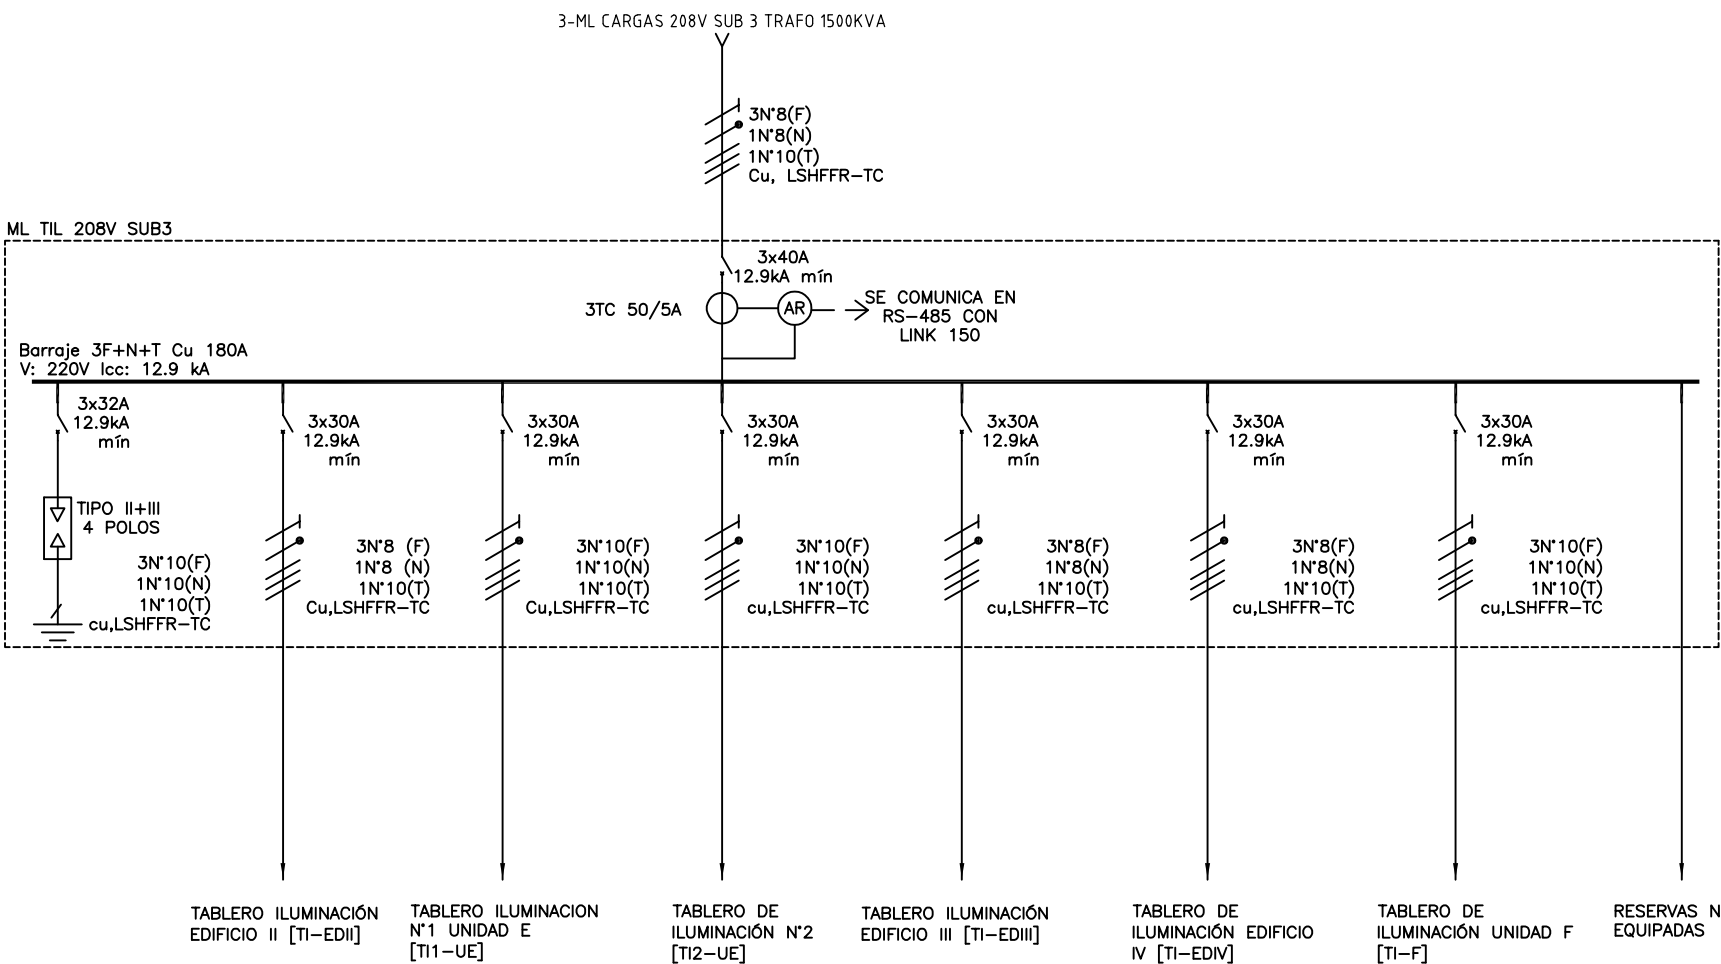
3-ML CARGAS 208V SUB 3 TRAFO 1500KVA

3N°8(F)
1N°8(N)
1N°10(T)
Cu, LSHFFR-TC

ML TIL 208V SUB3

3x40A
12.9kA mín

3TC 50/5A

AR

SE COMUNICA EN RS-485 CON LINK 150

Barraje 3F+N+T Cu 180A
V: 220V Icc: 12.9 kA

3x32A
12.9kA
mín

TIPO II+III
4 POLOS

3N°10(F)
1N°10(N)
1N°10(T)
cu,LSHFFR-TC

3x30A
12.9kA
mín

3N°8 (F)
1N°8 (N)
1N°10(T)
Cu,LSHFFR-TC

3x30A
12.9kA
mín

3N°10(F)
1N°10(N)
1N°10(T)
Cu,LSHFFR-TC

3x30A
12.9kA
mín

3N°10(F)
1N°10(N)
1N°10(T)
cu,LSHFFR-TC

3x30A
12.9kA
mín

3N°8(F)
1N°8(N)
1N°10(T)
cu,LSHFFR-TC

3x30A
12.9kA
mín

3N°8(F)
1N°8(N)
1N°10(T)
cu,LSHFFR-TC

3x30A
12.9kA
mín

3N°10(F)
1N°10(N)
1N°10(T)
cu,LSHFFR-TC

TABLERO ILUMINACIÓN EDIFICIO II [TI-EDII]

TABLERO ILUMINACION N°1 UNIDAD E [TI1-UE]

TABLERO DE ILUMINACIÓN N°2 [TI2-UE]

TABLERO ILUMINACIÓN EDIFICIO III [TI-EDIII]

TABLERO DE ILUMINACIÓN EDIFICIO IV [TI-EDIV]

TABLERO DE ILUMINACIÓN UNIDAD F [TI-F]

RESERVAS N
EQUIPADAS